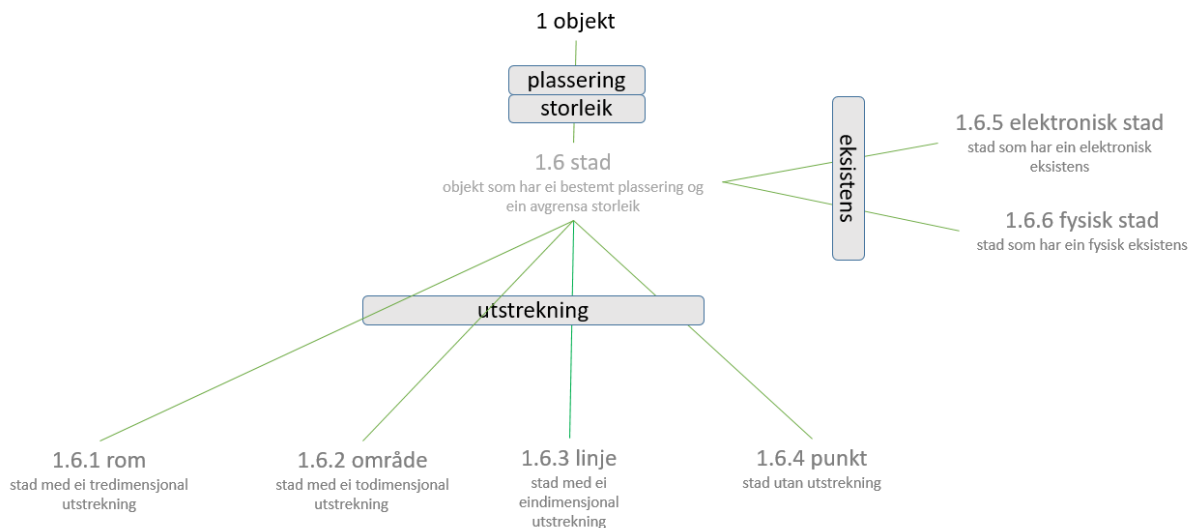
1 objekt

plassering

storleik

1.6 stad
objekt som har ei bestemt plassering og ein avgrensa storleik

eksistens

1.6.5 elektronisk stad
stad som har ein elektronisk eksistens

1.6.6 fysisk stad
stad som har ein fysisk eksistens

utstrekning

1.6.1 rom
stad med ei tredimensjonal utstrekning

1.6.2 område
stad med ei todimensjonal utstrekning

1.6.3 linje
stad med ei eindimensjonal utstrekning

1.6.4 punkt
stad utan utstrekning